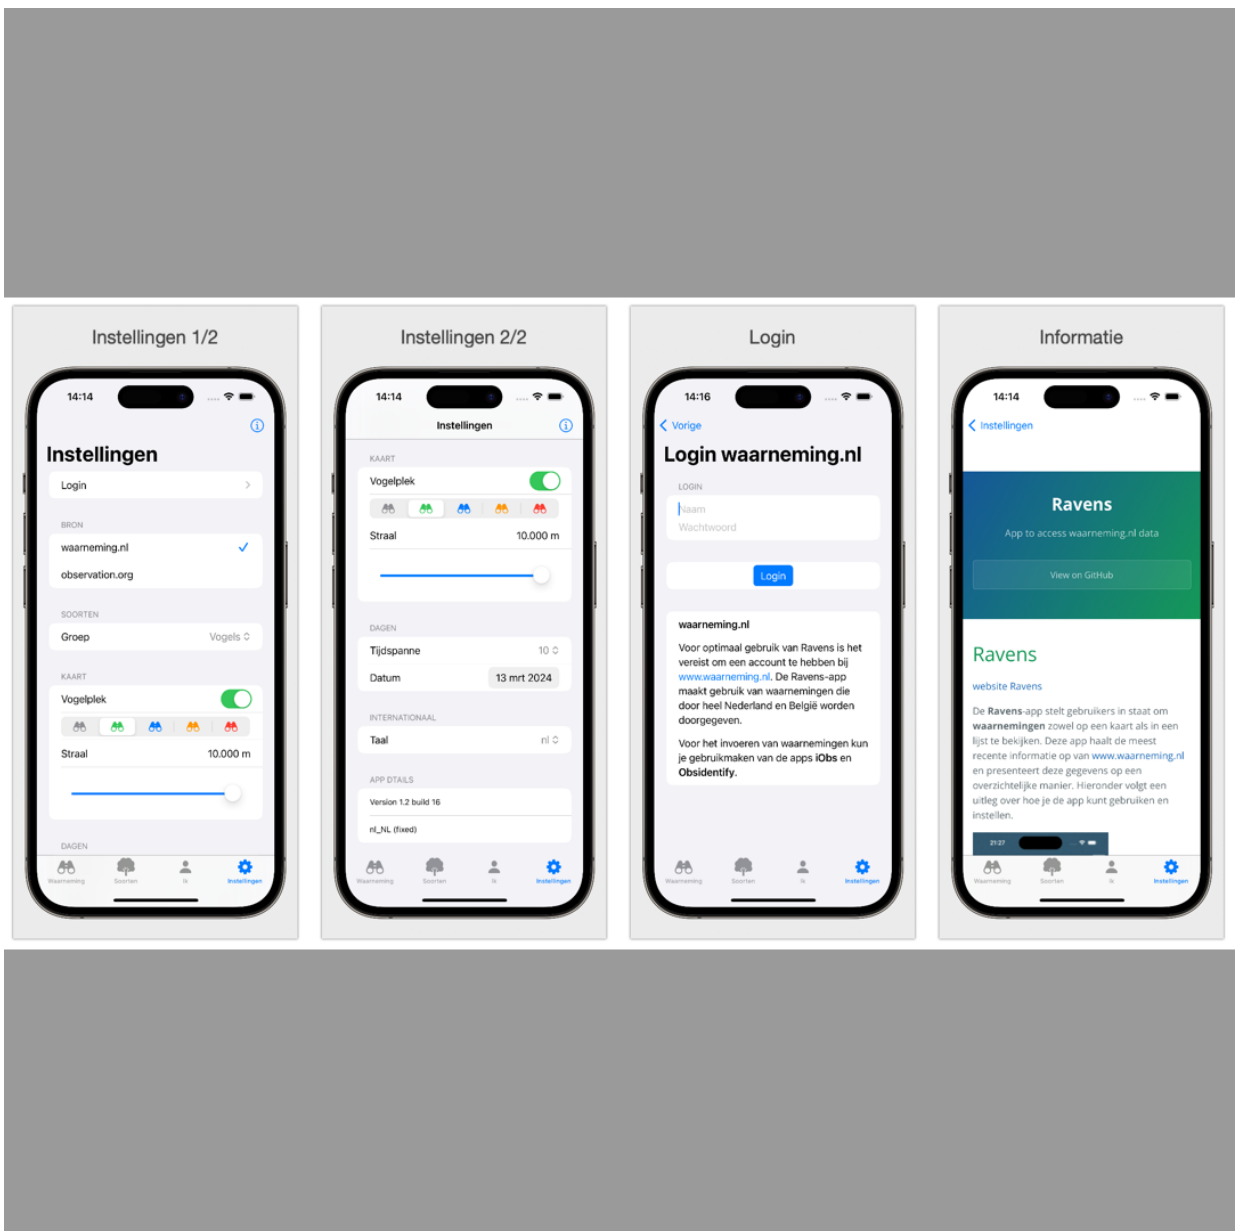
Instellingen 1/2

14:14

Instellingen

Login

BRON

waarneming.nl

observation.org

SOORTEN

Groep Vogels

KAART

Vogelplek

Straal 10.000 m

DAGEN

Waarneming Soorten Ik Instellingen

Instellingen 2/2

14:14

Instellingen

KAART

Vogelplek

Straal 10.000 m

DAGEN

Tijdspanne 10

Datum 13 mrt 2024

INTERNATIONAAL

Taal nl

APP DTAILS

Version 1.2 build 16

nl_NL (fixed)

Waarneming Soorten Ik Instellingen

Login

14:16

Vorige

Login waarneming.nl

LOGIN

Naam

Wachtwoord

Login

waarneming.nl

Voor optimaal gebruik van Ravens is het vereist om een account te hebben bij www.waarneming.nl. De Ravens-app maakt gebruik van waarnemingen die door heel Nederland en België worden doorgegeven.

Voor het invoeren van waarnemingen kun je gebruikmaken van de apps iObs en Obsidentify.

Waarneming Soorten Ik Instellingen

Informatie

14:14

Instellingen

Ravens

App to access waarneming.nl data

View on GitHub

Ravens

website Ravens

De Ravens-app stelt gebruikers in staat om waarnemingen zowel op een kaart als in een lijst te bekijken. Deze app haalt de meest recente informatie op van www.waarneming.nl en presenteert deze gegevens op een overzichtelijke manier. Hieronder volgt een uitleg over hoe je de app kunt gebruiken en instellen.

21:27

Waarneming Soorten Ik Instellingen